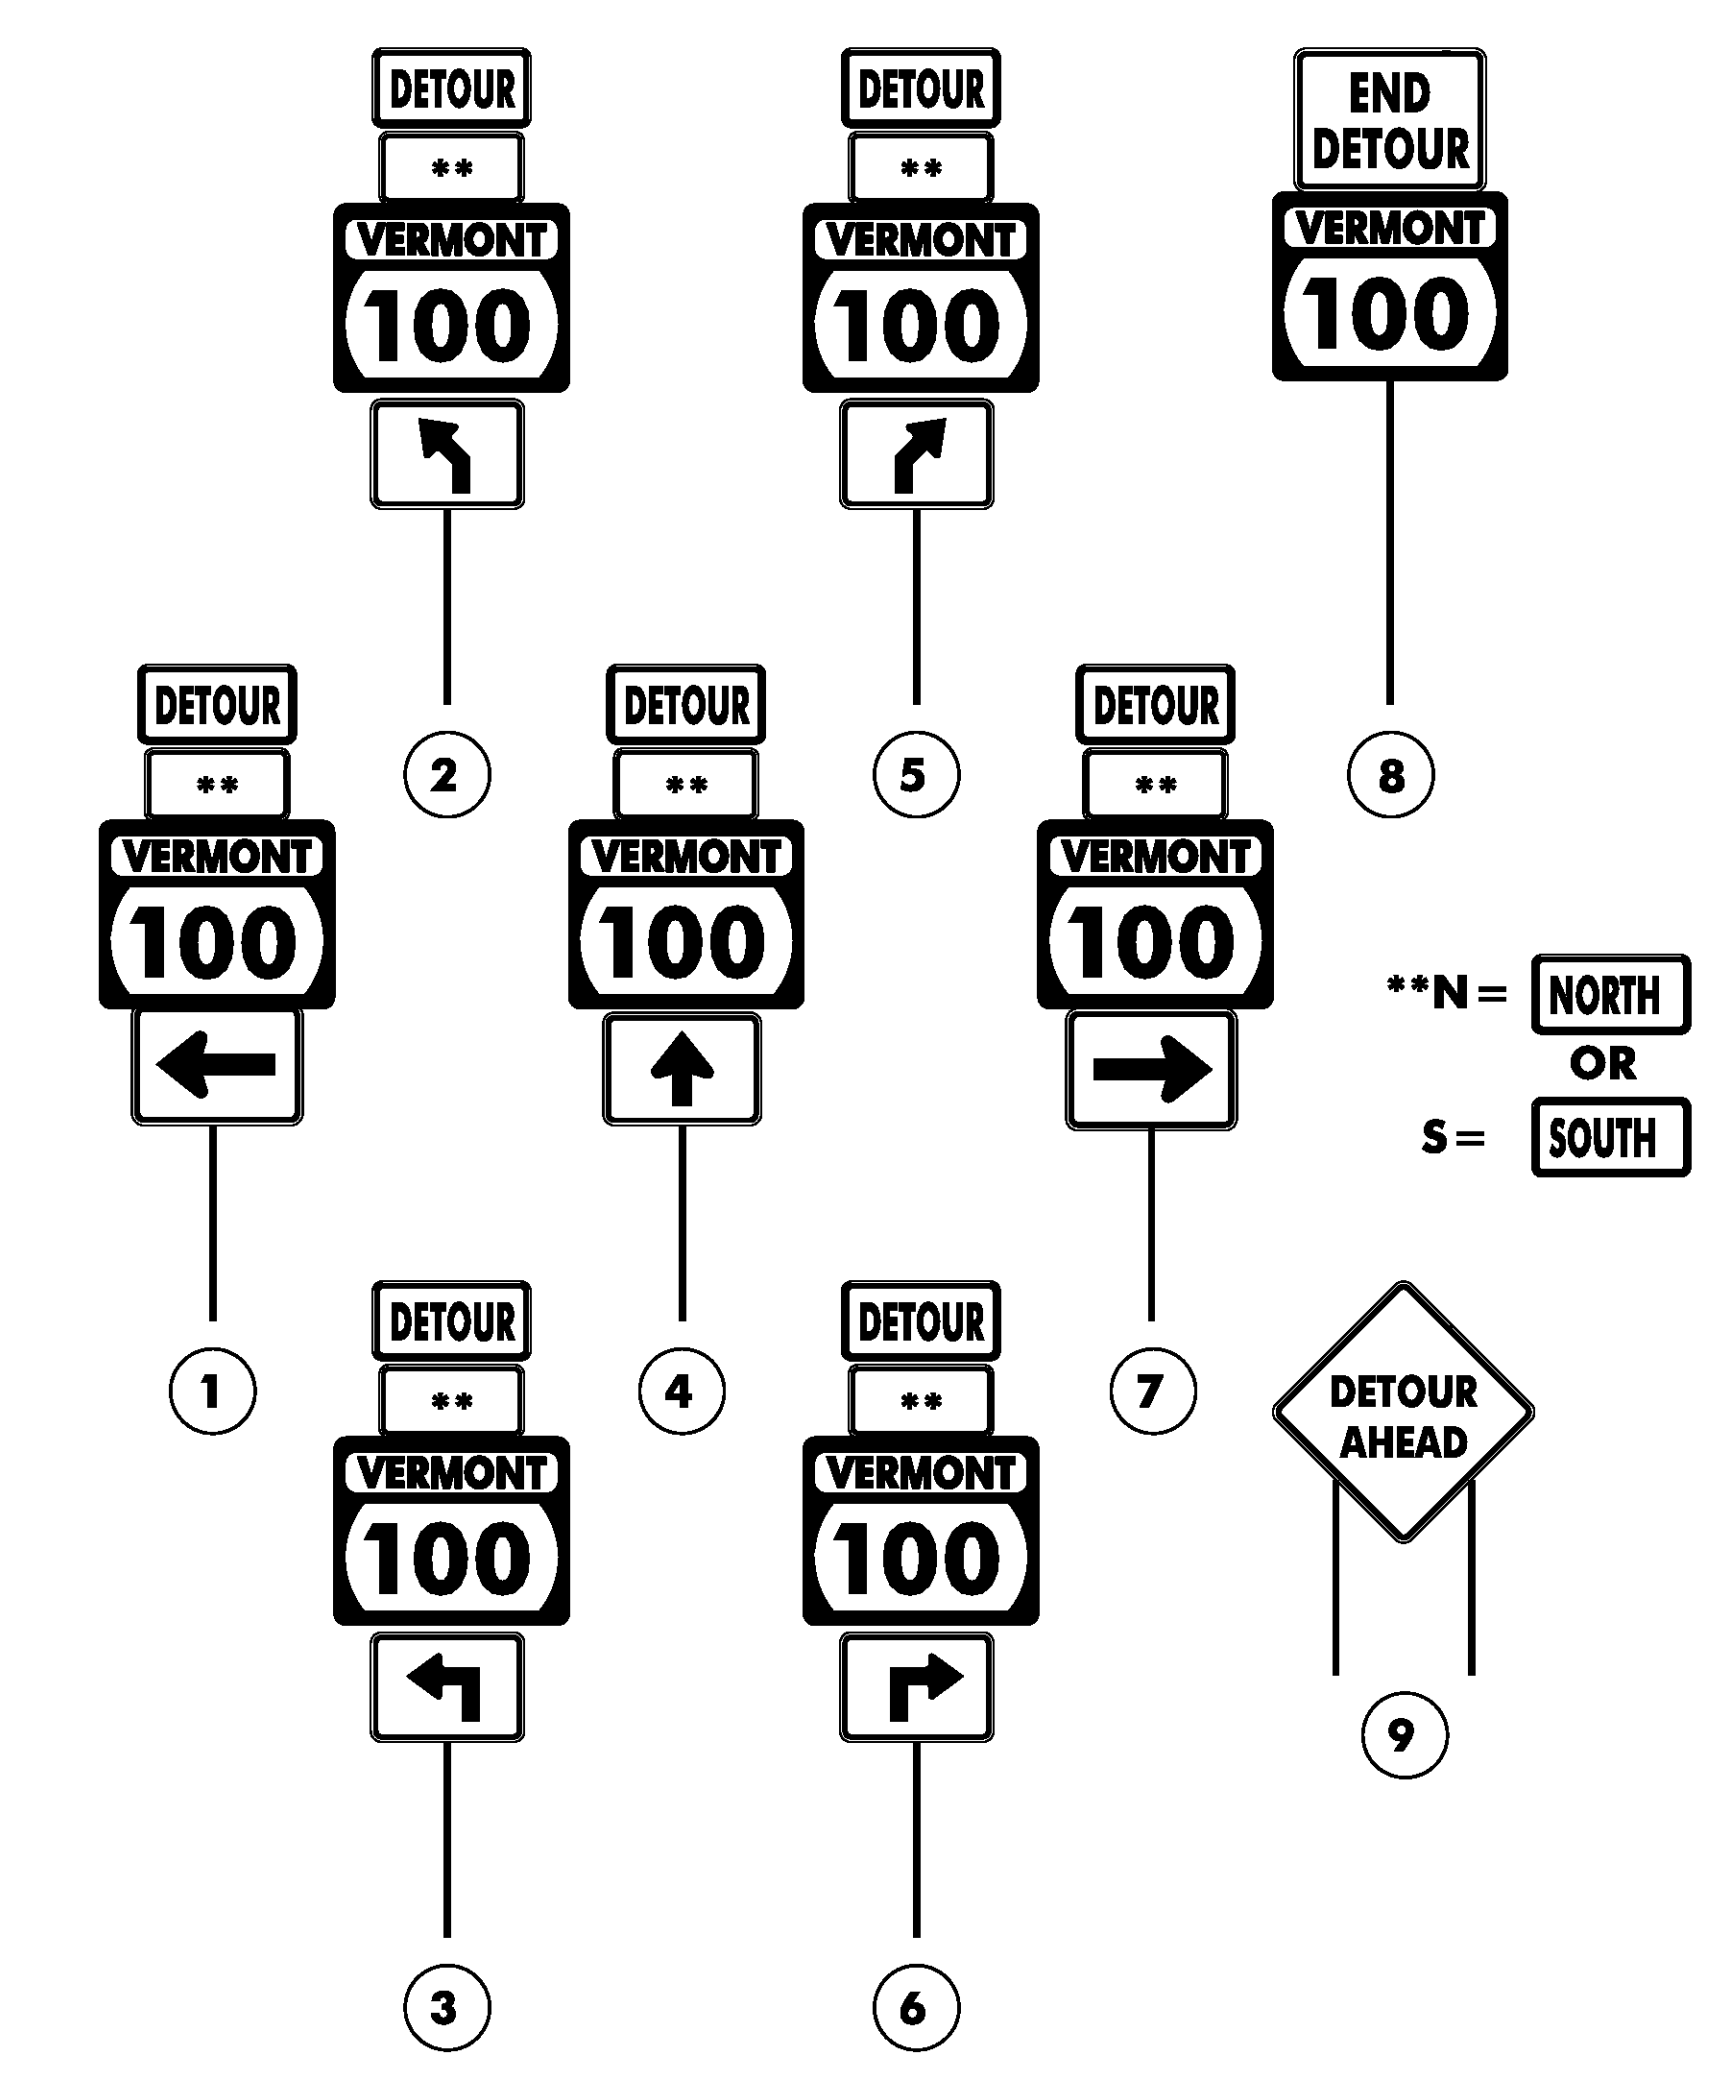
DETOUR
**
VERMONT
100

2

DETOUR
**
VERMONT
100

5

END DETOUR
VERMONT
100

8

DETOUR
**
VERMONT
100

1

DETOUR
**
VERMONT
100

4

DETOUR
**
VERMONT
100

7

**N = NORTH
OR
S = SOUTH

DETOUR
**
VERMONT
100

3

DETOUR
**
VERMONT
100

6

DETOUR AHEAD

9